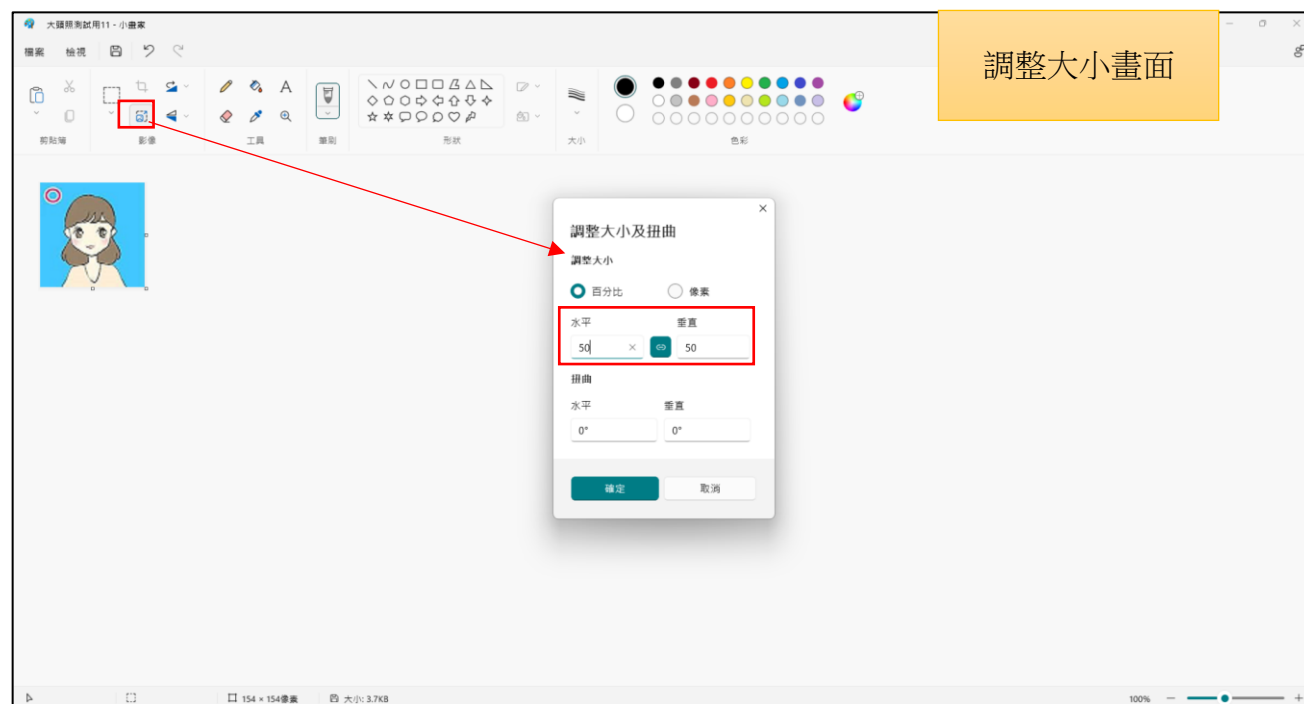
大頭照測試用11 - 小畫家

檔案 檢視

調整大小畫面

剪貼簿 影像 工具 筆刷 形狀 大小 色彩

調整大小及扭曲

調整大小

百分比 像素

水平 垂直

50 50

扭曲

水平 垂直

0° 0°

確定 取消

154 × 154像素 大小: 3.7KB 100%